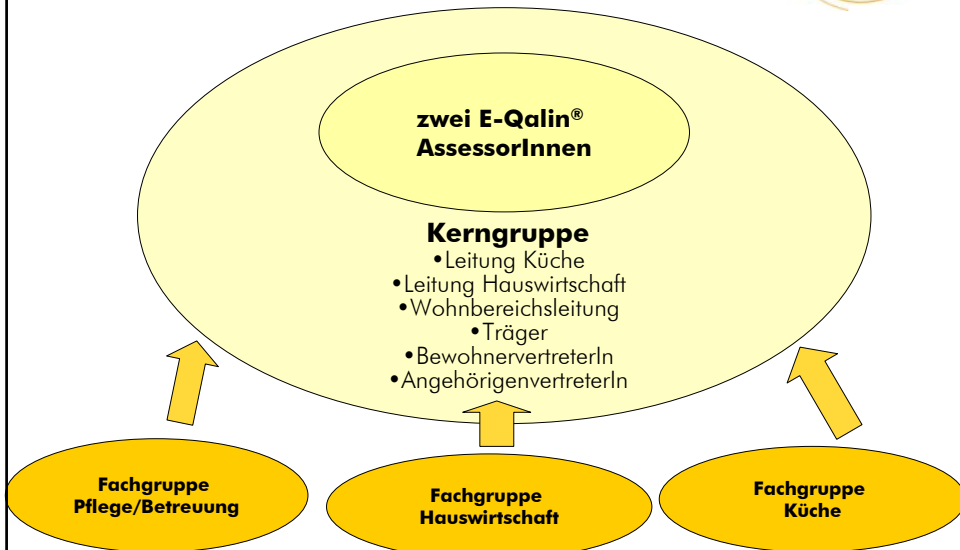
zwei E-Qalin®
AssessorInnen

Kerngruppe
•Leitung Küche
•Leitung Hauswirtschaft
•Wohnbereichsleitung
•Träger
•BewohnervertreterIn
•AngehörigenvertreterIn

Fachgruppe
Pflege/Betreuung

Fachgruppe
Hauswirtschaft

Fachgruppe
Küche